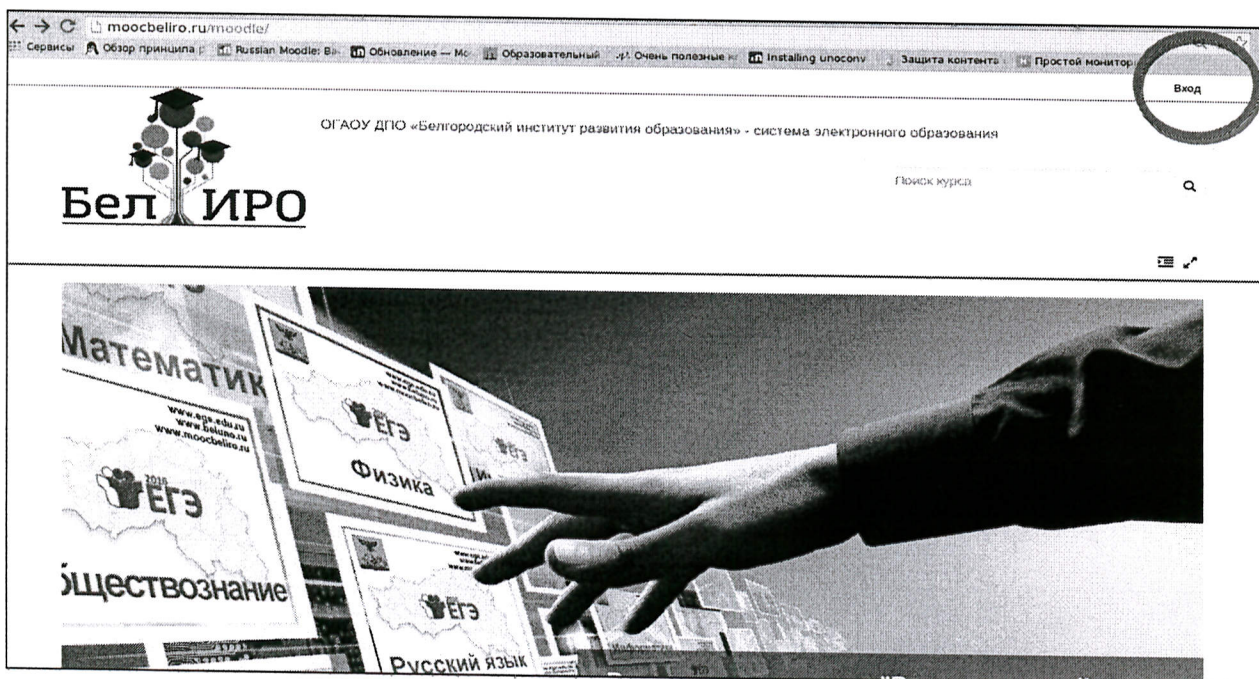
moocbeliro.ru/moodle/

Сервисы Обзор принципа р Russian Moodle: В Обновление — Mo Образовательный Очень полезные Installing unoconv Защита контента Простой монитор

Вход

Бел ИРО

ОГАОУ ДПО «Белгородский институт развития образования» - система электронного образования

Поиск курса

Математик

www.ege.edu.ru
www.beluno.ru
www.moocbeliro.ru

2016 ЕГЭ

ЕГЭ

Физика

ЕГЭ

обществознание

ЕГЭ

Русский язык